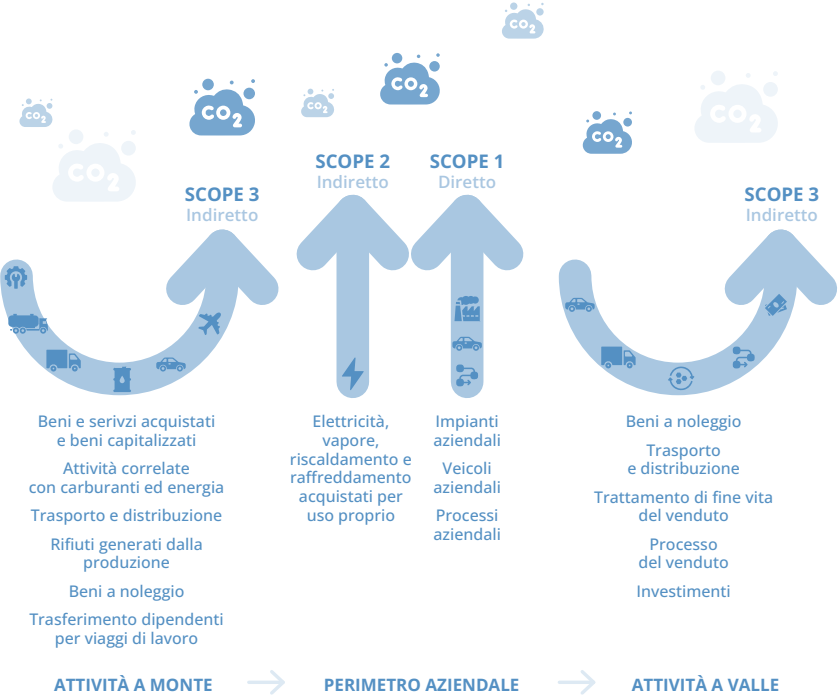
$CO_2$

$CO_2$

$CO_2$

$CO_2$

$CO_2$

$CO_2$

$CO_2$

$CO_2$

SCOPE 3
Indiretto

SCOPE 2
Indiretto

SCOPE 1
Diretto

SCOPE 3
Indiretto

Beni e servizi acquistati e beni capitalizzati

Attività correlate con carburanti ed energia

Trasporto e distribuzione

Rifiuti generati dalla produzione

Beni a noleggio

Trasferimento dipendenti per viaggi di lavoro

Elettricità, vapore, riscaldamento e raffreddamento acquistati per uso proprio

Impianti aziendali

Veicoli aziendali

Processi aziendali

Beni a noleggio

Trasporto e distribuzione

Trattamento di fine vita del venduto

Processo del venduto

Investimenti

ATTIVITÀ A MONTE

PERIMETRO AZIENDALE

ATTIVITÀ A VALLE